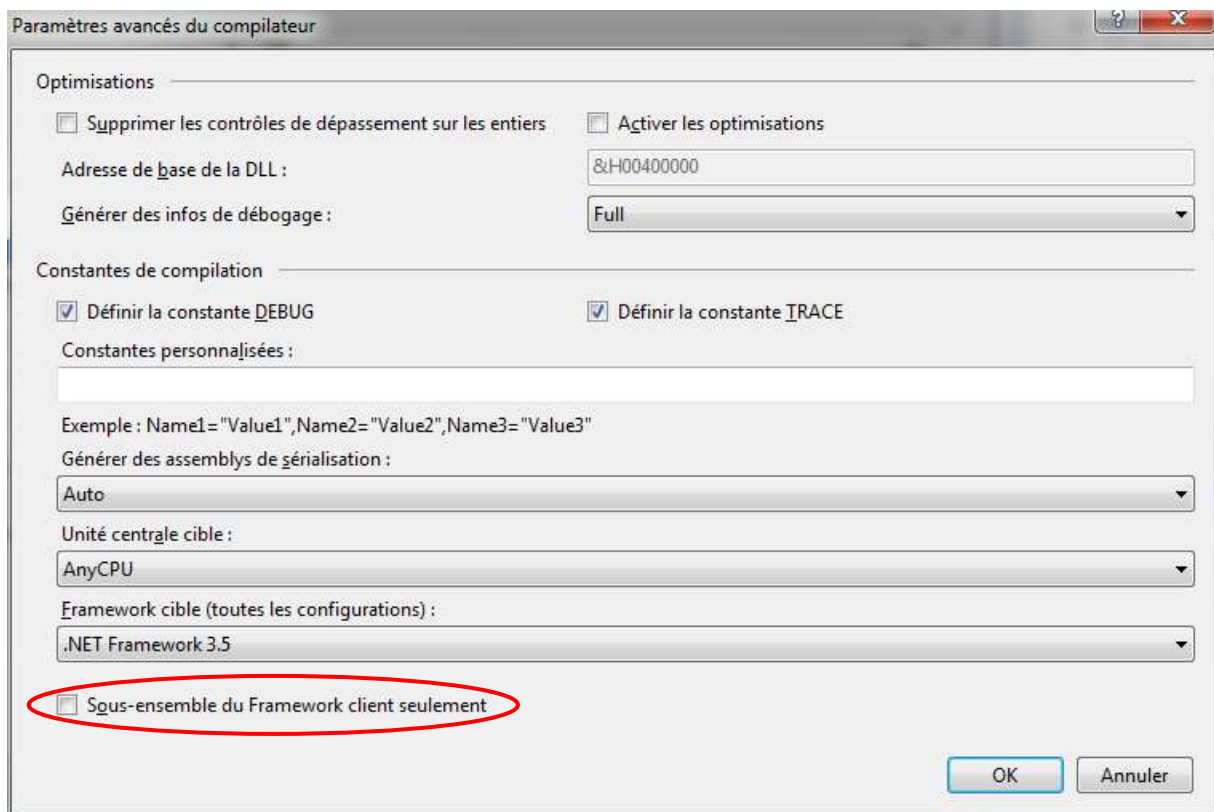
Paramètres avancés du compilateur

?

X

Optimisations

Supprimer les contrôles de dépassement sur les entiers

Activer les optimisations

Adresse de base de la DLL :

&H00400000

Générer des infos de débogage :

Full

Constantes de compilation

Définir la constante DEBUG

Définir la constante TRACE

Constantes personnalisées :

Exemple : Name1="Value1",Name2="Value2",Name3="Value3"

Générer des assemblys de sérialisation :

Auto

Unité centrale cible :

AnyCPU

Framework cible (toutes les configurations) :

.NET Framework 3.5

Sous-ensemble du Framework client seulement

OK

Annuler